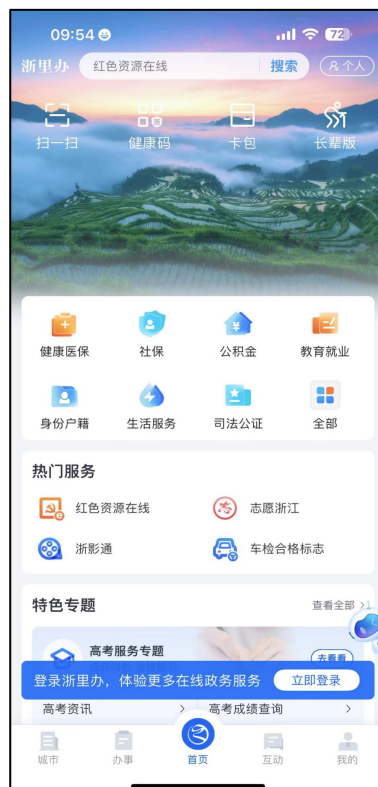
09:54

72

浙里办

红色资源在线

搜索

个人

扫一扫

健康码

卡包

长辈版

健康医保

社保

公积金

教育就业

身份户籍

生活服务

司法公证

全部

热门服务

红色资源在线

志愿浙江

浙影通

车检合格标志

特色专题

查看全部

高考服务专题

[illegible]

去看看

登录浙里办，体验更多在线政务服务

立即登录

高考资讯

高考成绩查询

城市

办事

首页

互动

我的